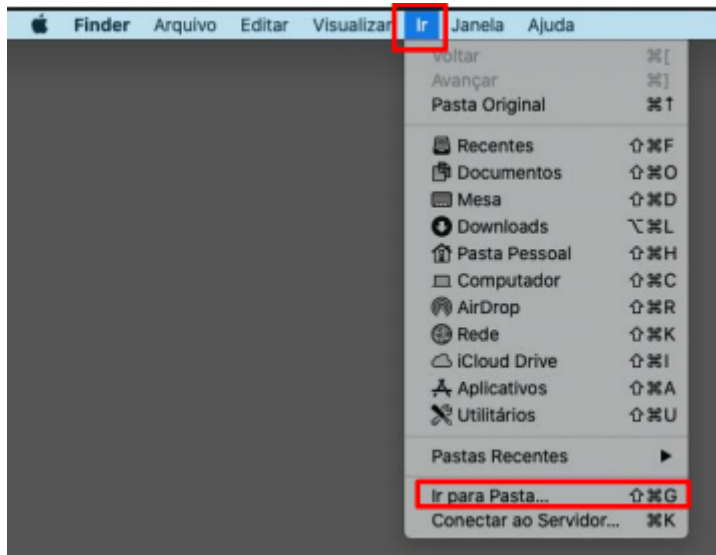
Finder Arquivo Editar Visualizar Ir Janela Ajuda

Voltar ⌘[
Avançar ⌘]
Pasta Original ⌘↑

Recentes ⇧⌘F
Documentos ⇧⌘O
Mesa ⇧⌘D
Downloads ⌥⌘L
Pasta Pessoal ⇧⌘H
Computador ⇧⌘C
AirDrop ⇧⌘R
Rede ⇧⌘K
iCloud Drive ⇧⌘I
Aplicativos ⇧⌘A
Utilitários ⇧⌘U

Pastas Recentes ▶

Ir para Pasta... ⇧⌘G
Conectar ao Servidor... ⌘K